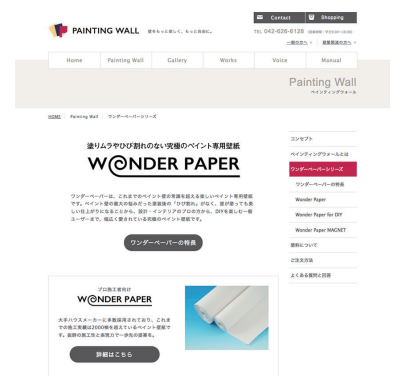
PAINTING WALL 壁をもっと楽しく、もっと自由に。

Contact Shopping

TEL 042-626-6128 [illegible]

一般の方へ 業務用の方へ

Home | Painting Wall | Gallery | Works | Voice | Manual

Painting Wall
ペインティングウォール

HOME / Painting Wall / ワンダーペーパーシリーズ

塗りムラやひび割れのない究極のペイント専用壁紙

WONDER PAPER

ワンダーペーパーは、これまでのペイント壁の常識を超える新しいペイント専用壁紙です。ペイント壁の最大の悩みだった下地処理の「ひび割れ」がなく、誰が塗っても美しい仕上がりになることから、設計・インテリアのプロの方から、DIYを楽しむ一般ユーザーまで、幅広く愛されている究極のペイント壁紙です。

ワンダーペーパーの特長

プロ施工者向け

WONDER PAPER

大手ハウスメーカーに多数採用されており、これまでの施工実績は2000棟を超えているペイント壁紙です。面材の施工性と美観の向上で一歩先の提案を。

詳細はこちら

コンセプト
ペインティングウォールとは
ワンダーペーパーシリーズ
ワンダーペーパーの特長
Wonder Paper
Wonder Paper for DIY
Wonder Paper MAGNET
塗料について
ご注文方法
よくある質問と回答